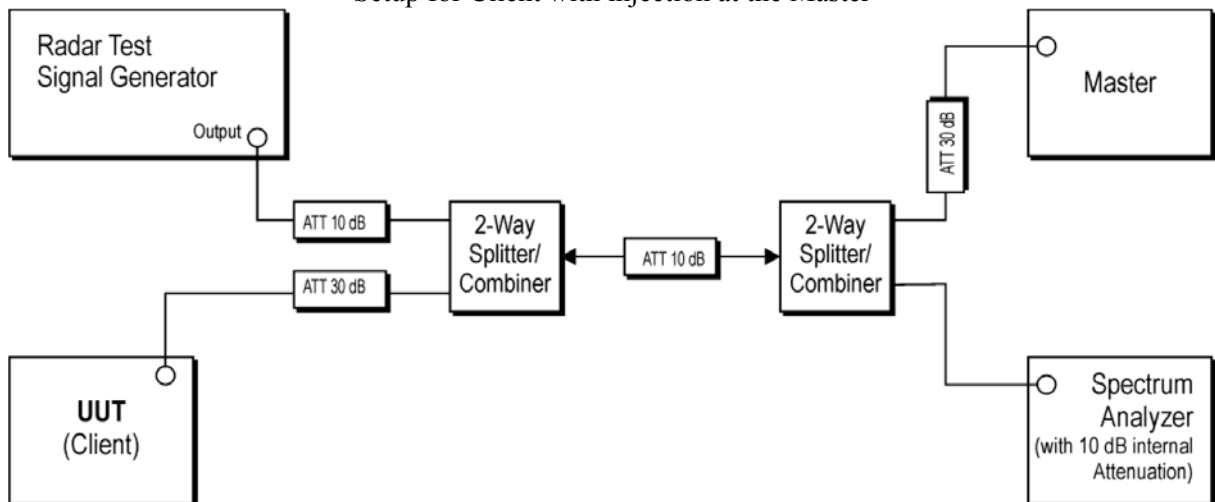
Setup for Client with injection at the Master

Radar Test Signal Generator

Output

Master

ATT 30 dB

ATT 10 dB

2-Way Splitter/ Combiner

ATT 10 dB

2-Way Splitter/ Combiner

ATT 30 dB

UUT (Client)

Spectrum Analyzer (with 10 dB internal Attenuation)